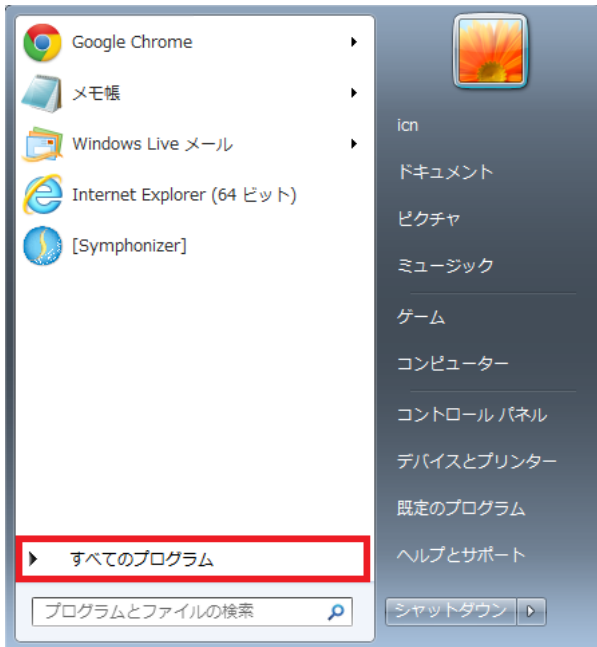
Google Chrome
メモ帳
Windows Live メール
Internet Explorer (64 ビット)
[Symphonizer]
すべてのプログラム
プログラムとファイルの検索

icn
ドキュメント
ピクチャ
ミュージック
ゲーム
コンピューター
コントロール パネル
デバイスとプリンター
既定のプログラム
ヘルプとサポート
シャットダウン